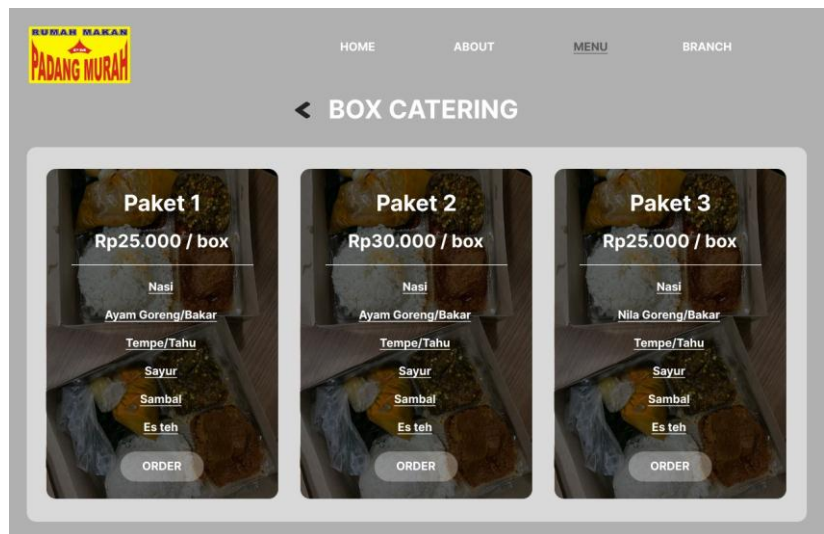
RUMAH MAKAN
PADANG MURAH

HOME
ABOUT
MENU
BRANCH

< BOX CATERING

Paket 1
Rp25.000 / box
Nasi
Ayam Goreng/Bakar
Tempe/Tahu
Sayur
Sambal
Es teh
ORDER

Paket 2
Rp30.000 / box
Nasi
Ayam Goreng/Bakar
Tempe/Tahu
Sayur
Sambal
Es teh
ORDER

Paket 3
Rp25.000 / box
Nasi
Nila Goreng/Bakar
Tempe/Tahu
Sayur
Sambal
Es teh
ORDER